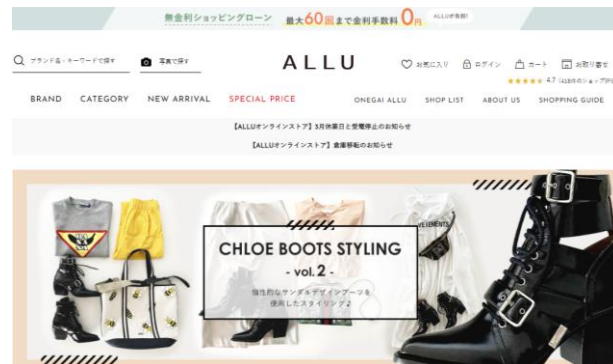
無金利ショッピングローン 最大60回まで金利手数料 0円 ALLUが負担!

ブランド名・キーワードで探す 写真で探す

ALLU

お気に入り ログイン カート お取り寄せ

★★★★★ 4.7 (418件のショップ評価)

BRAND CATEGORY NEW ARRIVAL SPECIAL PRICE ONEGAI ALLU SHOP LIST ABOUT US SHOPPING GUIDE

【ALLUオンラインストア】3月休業日と受電停止のお知らせ

【ALLUオンラインストア】倉庫移転のお知らせ

CHLOE BOOTS STYLING
- vol.2 -
個性的なサンダルデザインブーツを使用したスタイリング2

VETEMENTS